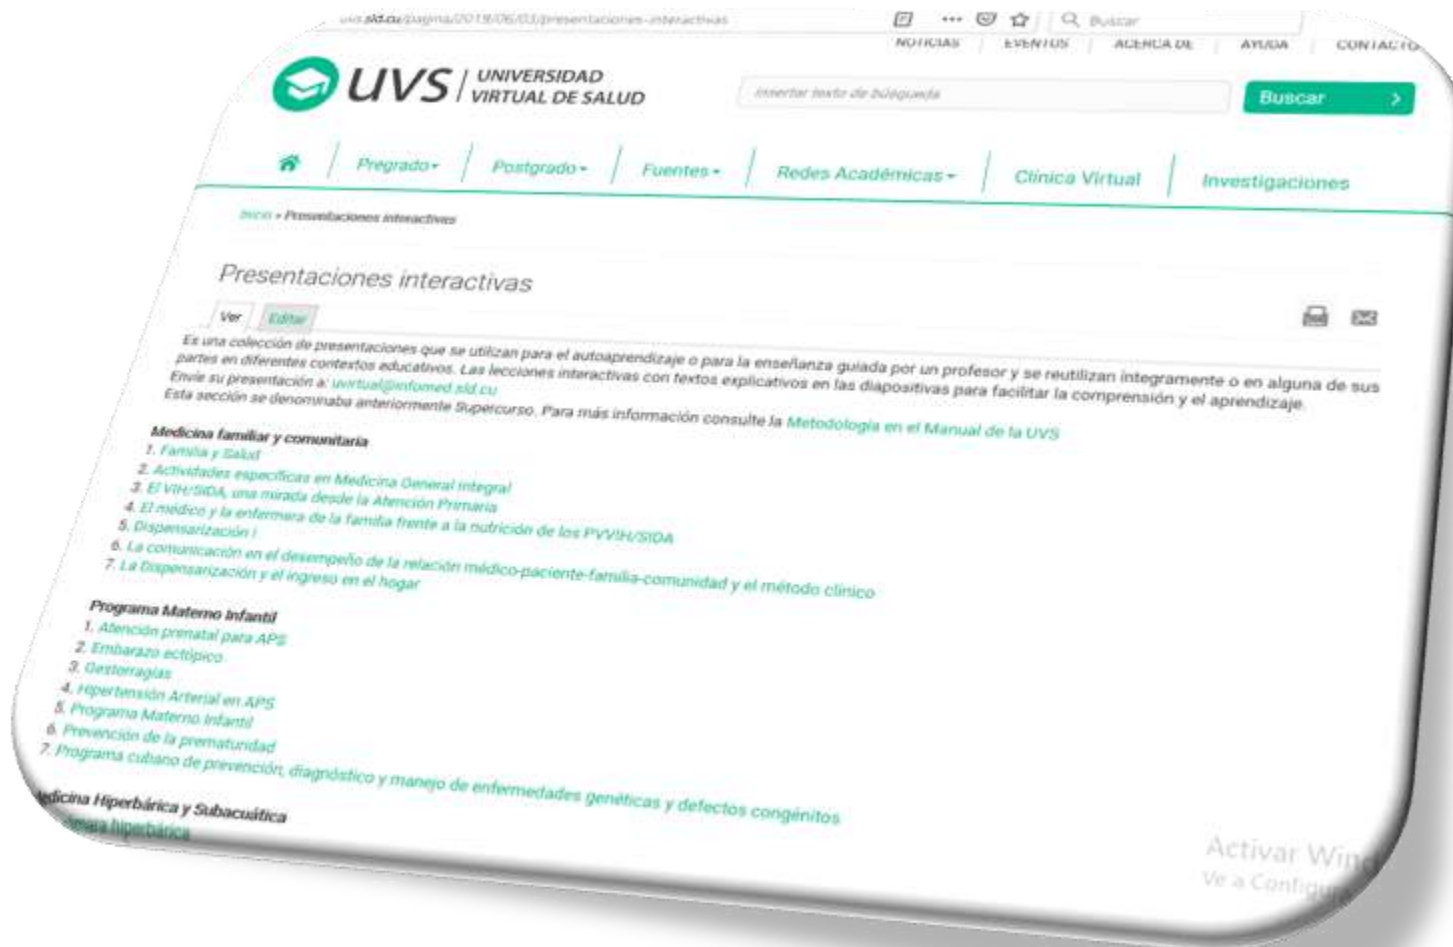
uvs.sld.cu/pagina/2019/06/03/presentaciones-interactivas

Buscar

NOTICIAS | EVENTOS | ACERCA DE | AYUDA | CONTACTO

UVS | UNIVERSIDAD VIRTUAL DE SALUD

Insertar texto de búsqueda

Buscar

Pregrado | Postgrado | Fuentes | Redes Académicas | Clínica Virtual | Investigaciones

Inicio » Presentaciones interactivas

Presentaciones interactivas

Ver | Editar

Es una colección de presentaciones que se utilizan para el autoaprendizaje o para la enseñanza guiada por un profesor y se reutilizan íntegramente o en alguna de sus partes en diferentes contextos educativos. Las lecciones interactivas con textos explicativos en las diapositivas para facilitar la comprensión y el aprendizaje.
Envíe su presentación a: uvirtual@infomed.sld.cu
Esta sección se denominaba anteriormente Supercurso. Para más información consulte la Metodología en el Manual de la UVS

Medicina familiar y comunitaria
1. Familia y Salud
2. Actividades específicas en Medicina General integral
3. El VIH/SIDA, una mirada desde la Atención Primaria
4. El médico y la enfermera de la familia frente a la nutrición de los PVVIH/SIDA
5. Dispensarización I
6. La comunicación en el desempeño de la relación médico-paciente-familia-comunidad y el método clínico
7. La Dispensarización y el ingreso en el hogar

Programa Materno Infantil
1. Atención prenatal para APS
2. Embarazo ectópico
3. Gestorragias
4. Hipertensión Arterial en APS
5. Programa Materno Infantil
6. Prevención de la prematuridad
7. Programa cubano de prevención, diagnóstico y manejo de enfermedades genéticas y defectos congénitos

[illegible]dicina Hiperbárica y Subacuática
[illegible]mara hiperbárica

Activar Win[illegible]
Ve a Configu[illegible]